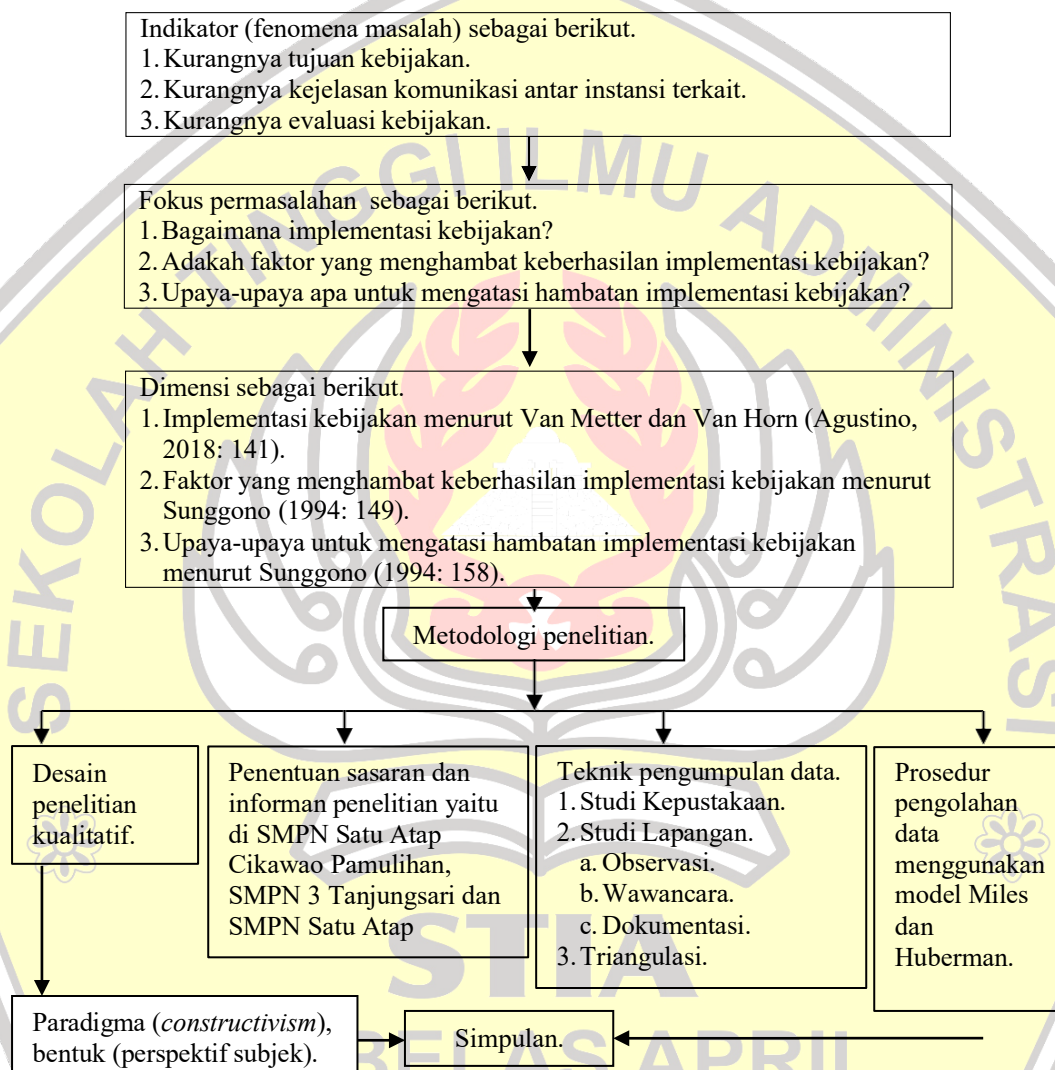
Indikator (fenomena masalah) sebagai berikut.
1. Kurangnya tujuan kebijakan.
2. Kurangnya kejelasan komunikasi antar instansi terkait.
3. Kurangnya evaluasi kebijakan.

Fokus permasalahan sebagai berikut.
1. Bagaimana implementasi kebijakan?
2. Adakah faktor yang menghambat keberhasilan implementasi kebijakan?
3. Upaya-upaya apa untuk mengatasi hambatan implementasi kebijakan?

Dimensi sebagai berikut.
1. Implementasi kebijakan menurut Van Metter dan Van Horn (Agustino, 2018: 141).
2. Faktor yang menghambat keberhasilan implementasi kebijakan menurut Sunggono (1994: 149).
3. Upaya-upaya untuk mengatasi hambatan implementasi kebijakan menurut Sunggono (1994: 158).

Metodologi penelitian.

Desain penelitian kualitatif.

Penentuan sasaran dan informan penelitian yaitu di SMPN Satu Atap Cikawao Pamulihan, SMPN 3 Tanjungsari dan SMPN Satu Atap

Teknik pengumpulan data.
1. Studi Kepustakaan.
2. Studi Lapangan.
a. Observasi.
b. Wawancara.
c. Dokumentasi.
3. Triangulasi.

Prosedur pengolahan data menggunakan model Miles dan Huberman.

Paradigma (*constructivism*), bentuk (perspektif subjek).

Simpulan.

SEKOLAH TINGGI ILMU ADMINISTRASI
STIA
BANDUNG APRIL